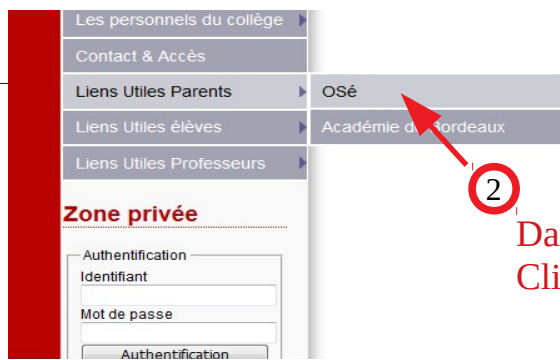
Les personnels du collège

Contact & Accès

Liens Utiles Parents

OSé

Liens Utiles élèves

Académie d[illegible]ordeaux

Liens Utiles Professeurs

2

Zone privée

Authentification

Identifiant

Mot de passe

Authentification

Da

Cli